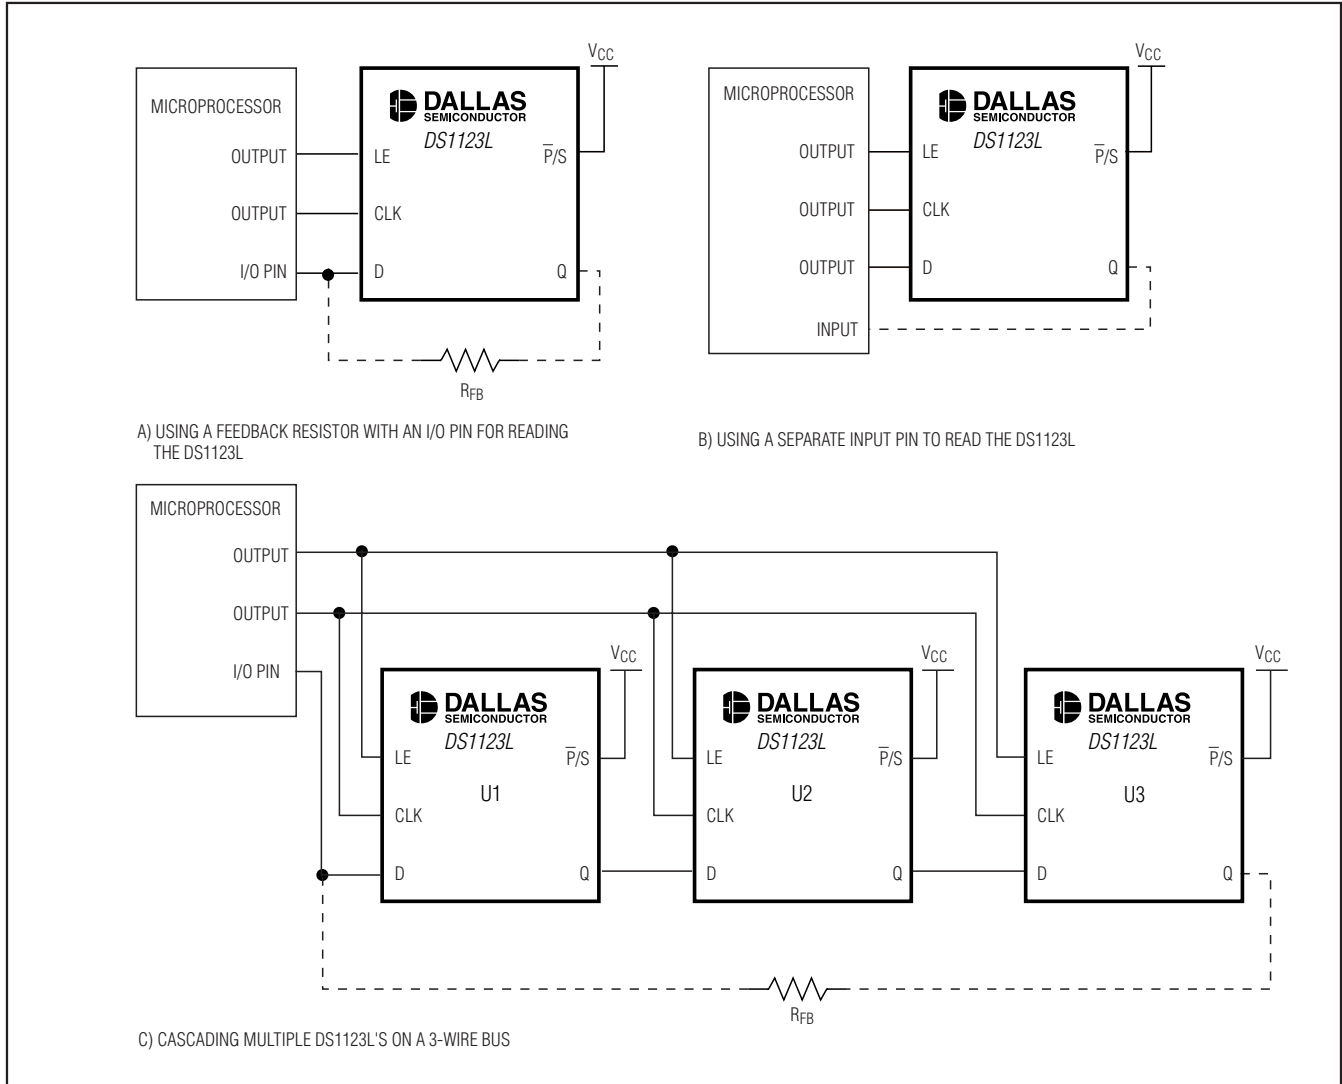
MICROPROCESSOR

OUTPUT

OUTPUT

I/O PIN

DALLAS SEMICONDUCTOR

DS1123L

LE

CLK

D

$V_{CC}$

$\overline{P}/S$

Q

$R_{FB}$

A) USING A FEEDBACK RESISTOR WITH AN I/O PIN FOR READING THE DS1123L

MICROPROCESSOR

OUTPUT

OUTPUT

OUTPUT

INPUT

DALLAS SEMICONDUCTOR

DS1123L

LE

CLK

D

$V_{CC}$

$\overline{P}/S$

Q

B) USING A SEPARATE INPUT PIN TO READ THE DS1123L

MICROPROCESSOR

OUTPUT

OUTPUT

I/O PIN

$V_{CC}$

DALLAS SEMICONDUCTOR

DS1123L

LE

$\overline{P}/S$

U1

CLK

D

Q

$V_{CC}$

DALLAS SEMICONDUCTOR

DS1123L

LE

$\overline{P}/S$

U2

CLK

D

Q

$V_{CC}$

DALLAS SEMICONDUCTOR

DS1123L

LE

$\overline{P}/S$

U3

CLK

D

Q

$R_{FB}$

C) CASCADING MULTIPLE DS1123L'S ON A 3-WIRE BUS